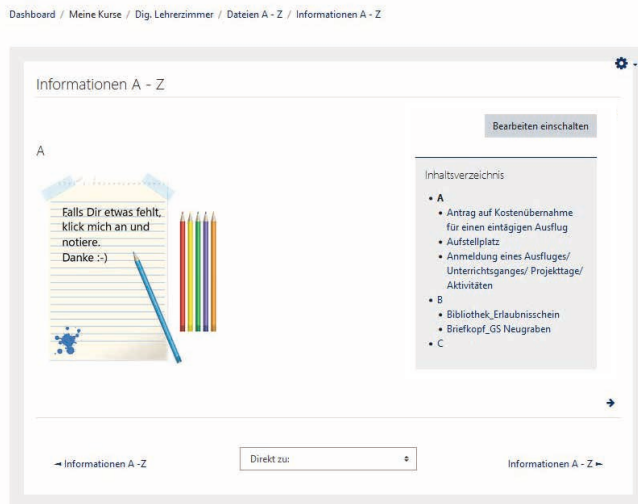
Dashboard / Meine Kurse / Dig. Lehrerzimmer / Dateien A - Z / Informationen A - Z

Informationen A - Z

Bearbeiten einschalten

A

Falls Dir etwas fehlt, klick mich an und notiere.
Danke :-)

Inhaltsverzeichnis

- A
  - Antrag auf Kostenübernahme für einen eintägigen Ausflug
  - Aufstellplatz
  - Anmeldung eines Ausfluges/ Unterrichtsganges/ Projekttage/ Aktivitäten
- B
  - Bibliothek_Erlaubnisschein
  - Briefkopf_GS Neugraben
- C

◄ Informationen A -Z

Direkt zu:

Informationen A - Z ►